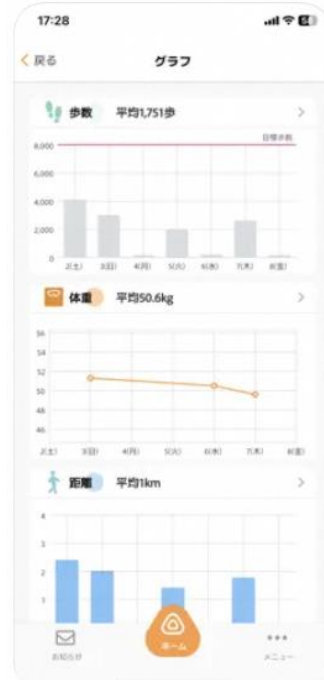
17:28

< 戻る

グラフ

歩数 平均1,751歩 >

目標歩数

8,000
6,000
4,000
2,000
0

2(土) 3(日) 4(月) 5(火) 6(水) 7(木) 8(金)

体重 平均50.6kg >

54
52
50
48
46

2(土) 3(日) 4(月) 5(火) 6(水) 7(木) 8(金)

距離 平均1km >

4
3
2
1

お知らせ

ホーム

メニュー